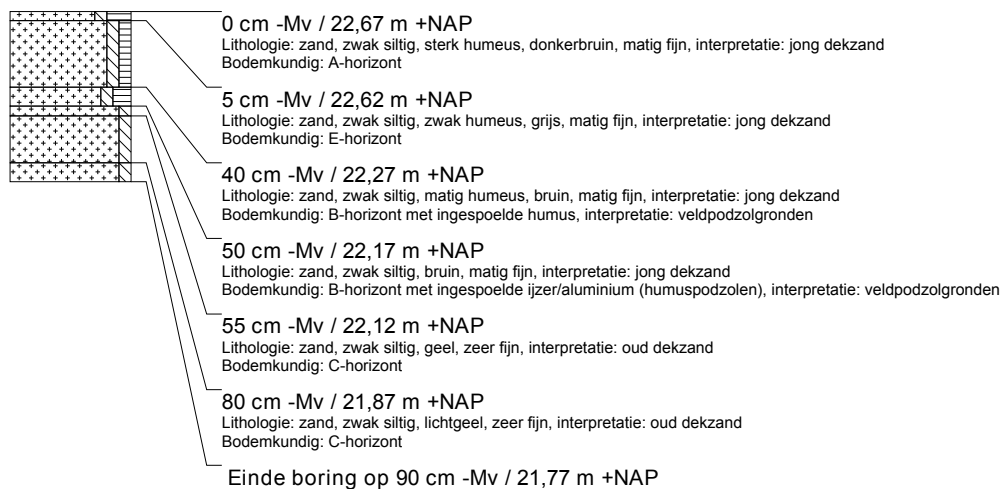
0 cm -Mv / 22,67 m +NAP
Lithologie: zand, zwak siltig, sterk humeus, donkerbruin, matig fijn, interpretatie: jong dekzand
Bodemkundig: A-horizont

5 cm -Mv / 22,62 m +NAP
Lithologie: zand, zwak siltig, zwak humeus, grijs, matig fijn, interpretatie: jong dekzand
Bodemkundig: E-horizont

40 cm -Mv / 22,27 m +NAP
Lithologie: zand, zwak siltig, matig humeus, bruin, matig fijn, interpretatie: jong dekzand
Bodemkundig: B-horizont met ingespoelde humus, interpretatie: veldpodzolgronden

50 cm -Mv / 22,17 m +NAP
Lithologie: zand, zwak siltig, bruin, matig fijn, interpretatie: jong dekzand
Bodemkundig: B-horizont met ingespoelde ijzer/aluminium (humuspodzolen), interpretatie: veldpodzolgronden

55 cm -Mv / 22,12 m +NAP
Lithologie: zand, zwak siltig, geel, zeer fijn, interpretatie: oud dekzand
Bodemkundig: C-horizont

80 cm -Mv / 21,87 m +NAP
Lithologie: zand, zwak siltig, lichtgeel, zeer fijn, interpretatie: oud dekzand
Bodemkundig: C-horizont

Einde boring op 90 cm -Mv / 21,77 m +NAP